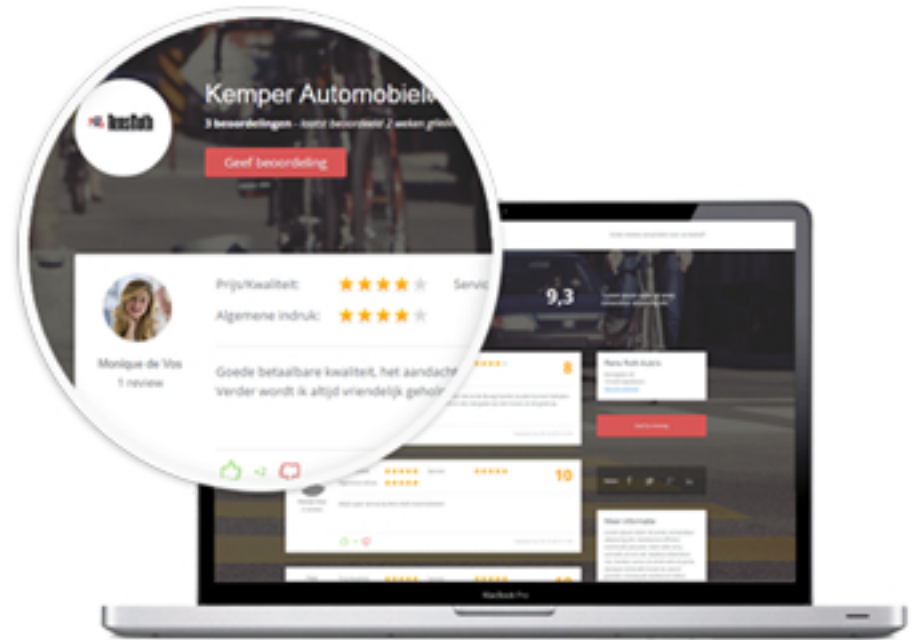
Kemper Automobiel

3 beoordelingen - laatst beoordeeld 2 weken geleden

Geef beoordeling

Prijs/Kwaliteit:

Servic

Algemene indruk:

Monique de Vos
1 review

Goede betaalbare kwaliteit, het aandacht
Verder wordt ik altijd vriendelijk geholp

+2

9,3

8

10

MacBook Pro